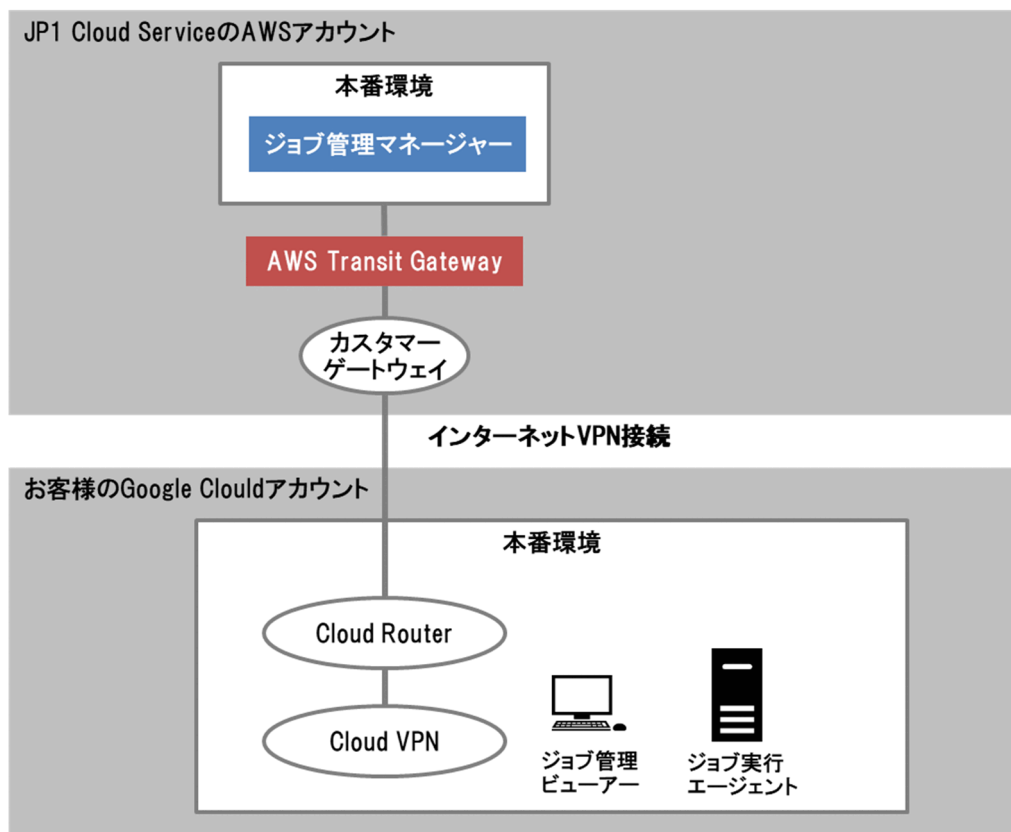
JP1 Cloud ServiceのAWSアカウント

本番環境

ジョブ管理マネージャー

AWS Transit Gateway

カスタマーゲートウェイ

インターネットVPN接続

お客様のGoogle Clouldアカウント

本番環境

Cloud Router

Cloud VPN

ジョブ管理ビューアー

ジョブ実行エージェント